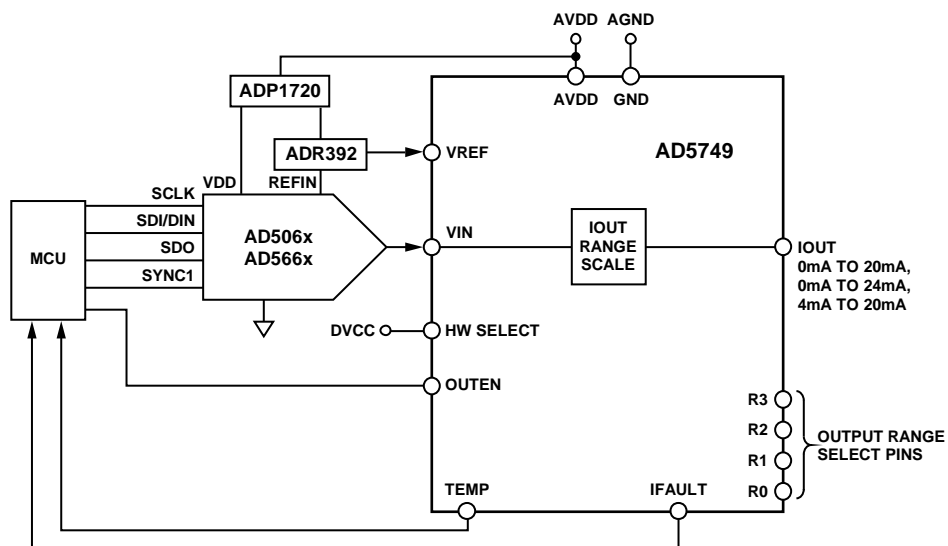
AVDD AGND

AVDD GND

ADP1720

ADR392

VREF

AD5749

SCLK VDD REFIN

MCU

SDI/DIN

SDO

SYNC1

AD506x
AD566x

VIN

IOUT
RANGE
SCALE

IOUT
0mA TO 20mA,
0mA TO 24mA,
4mA TO 20mA

DVCC

HW SELECT

OUTEN

R3

R2

R1

R0

OUTPUT RANGE
SELECT PINS

TEMP

IFAULT